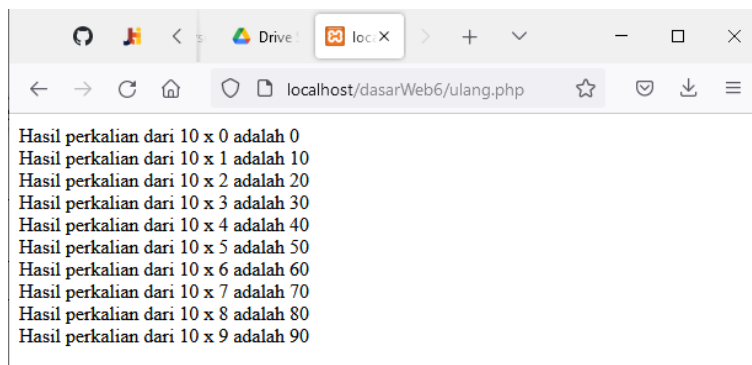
Drive
loca

localhost/dasarWeb6/ulang.php

Hasil perkalian dari 10 x 0 adalah 0
Hasil perkalian dari 10 x 1 adalah 10
Hasil perkalian dari 10 x 2 adalah 20
Hasil perkalian dari 10 x 3 adalah 30
Hasil perkalian dari 10 x 4 adalah 40
Hasil perkalian dari 10 x 5 adalah 50
Hasil perkalian dari 10 x 6 adalah 60
Hasil perkalian dari 10 x 7 adalah 70
Hasil perkalian dari 10 x 8 adalah 80
Hasil perkalian dari 10 x 9 adalah 90